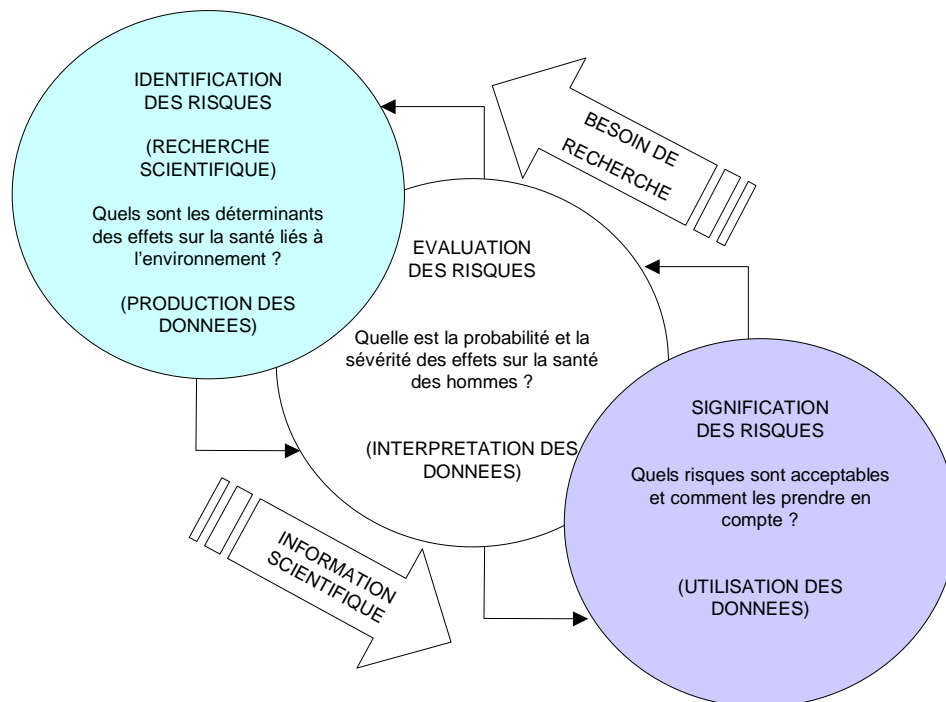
IDENTIFICATION DES RISQUES

(RECHERCHE SCIENTIFIQUE)

Quels sont les déterminants des effets sur la santé liés à l'environnement ?

(PRODUCTION DES DONNEES)

BESOIN DE RECHERCHE

EVALUATION DES RISQUES

Quelle est la probabilité et la sévérité des effets sur la santé des hommes ?

(INTERPRETATION DES DONNEES)

SIGNIFICATION DES RISQUES

Quels risques sont acceptables et comment les prendre en compte ?

(UTILISATION DES DONNEES)

INFORMATION SCIENTIFIQUE